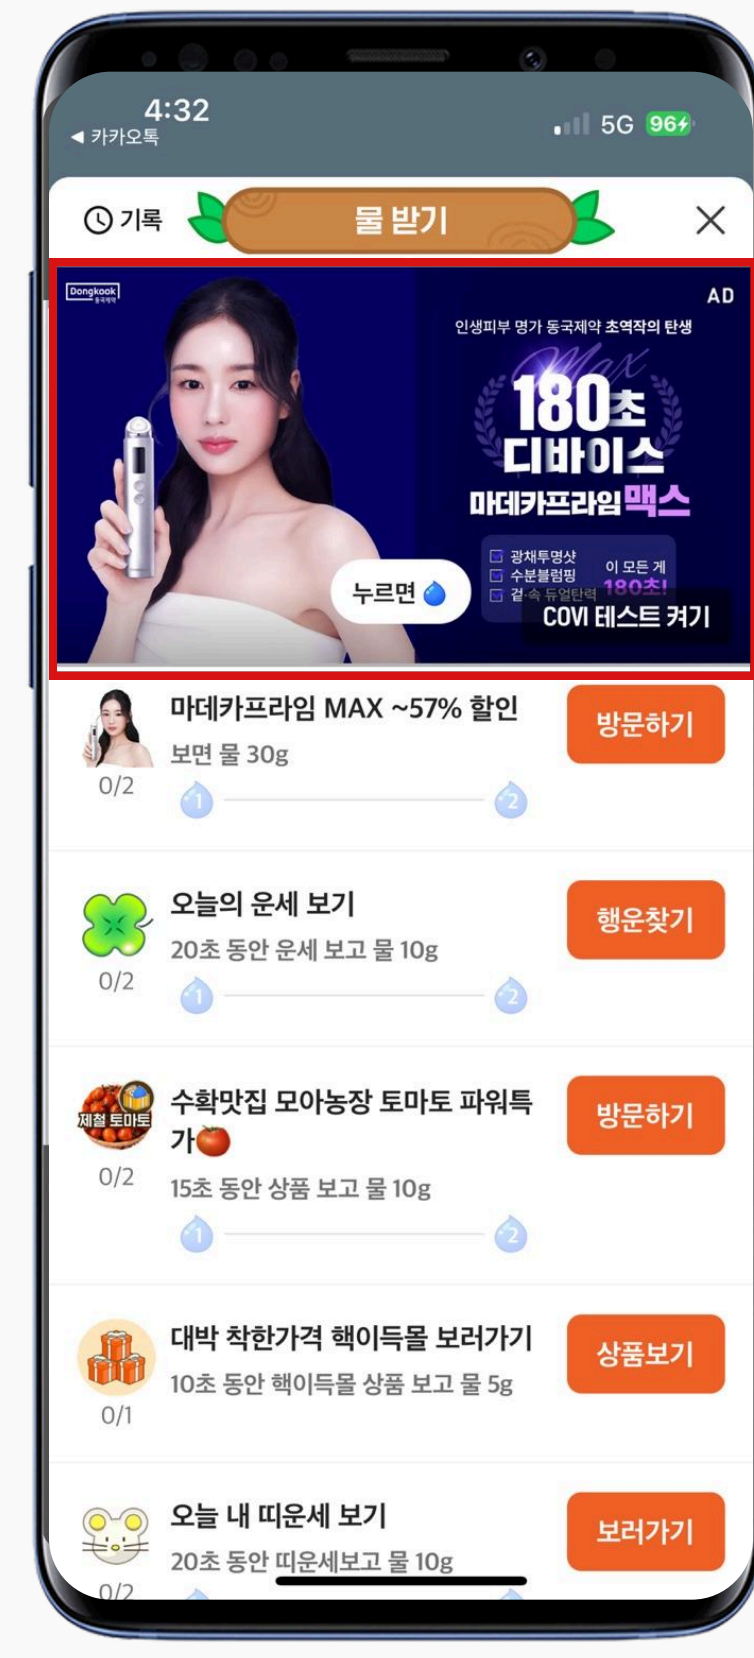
4:32
◀ 카카오톡
5G 96

기록
물 받기
×

Dongkook 동국제약
AD
인생피부 명가 동국제약 초역작의 탄생
Max
180초 디바이스
마데카프라임 맥스
광채투명샷
수분블럼핑
결·속 듀얼탄력
이 모든 게 180초!
누르면
COVI 테스트 켜기

마데카프라임 MAX ~57% 할인
보면 물 30g
0/2
1
2
방문하기

오늘의 운세 보기
20초 동안 운세 보고 물 10g
0/2
1
2
행운찾기

제철 토마토
수확맛집 모아농장 토마토 파워특가🍅
15초 동안 상품 보고 물 10g
0/2
1
2
방문하기

대박 착한가격 핵이득몰 보러가기
10초 동안 핵이득몰 상품 보고 물 5g
0/1
상품보기

오늘 내 띠운세 보기
20초 동안 띠운세보고 물 10g
0/2
보러가기